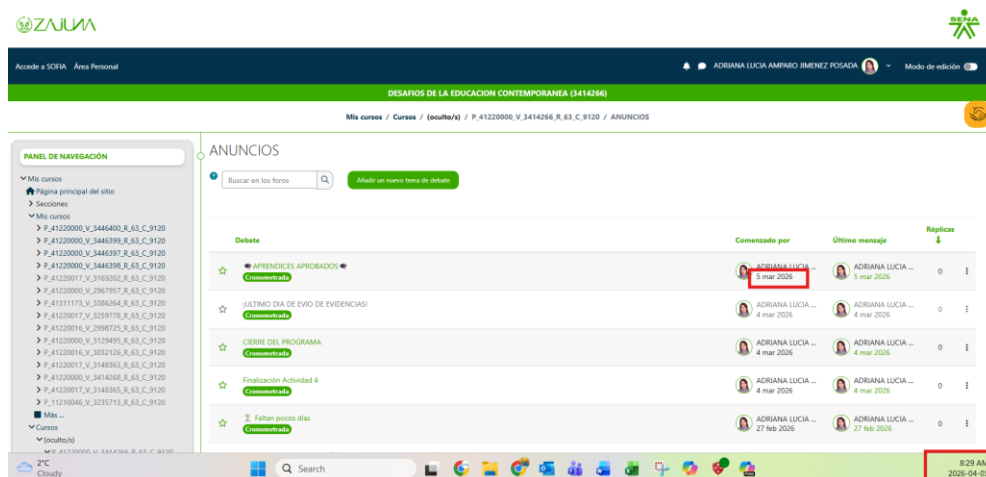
ZAJUNA

SENA

Accede a SOFIA Área Personal

ADRIANA LUCIA AMPARO JIMENEZ POSADA

Modo de edición

DESAFIOS DE LA EDUCACION CONTEMPORANEA (3414266)

Mis cursos / Cursos / (oculto/s) / P_41220000_V_3414266_R_63_C_9120 / ANUNCIOS

PANEL DE NAVEGACIÓN

Mis cursos
Página principal del sitio
Secciones
Mis cursos
P_41220000_V_3446400_R_63_C_9120
P_41220000_V_3446399_R_63_C_9120
P_41220000_V_3446397_R_63_C_9120
P_41220000_V_3446398_R_63_C_9120
P_41220017_V_3169202_R_63_C_9120
P_41220000_V_2967957_R_63_C_9120
P_41311173_V_3386264_R_63_C_9120
P_41220017_V_3259778_R_63_C_9120
P_41220016_V_2998725_R_63_C_9120
P_41220000_V_3129495_R_63_C_9120
P_41220016_V_3032126_R_63_C_9120
P_41220017_V_3148363_R_63_C_9120
P_41220000_V_3414268_R_63_C_9120
P_41220017_V_3148365_R_63_C_9120
P_11210046_V_3235713_R_63_C_9120
Más ...
Cursos
(oculto/s)
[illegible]

ANUNCIOS

Buscar en los foros

Añadir un nuevo tema de debate

| Debate | Comenzado por | Último mensaje | Réplicas |
|---|---|---|---|
| APRENDICES APROBADOS Cronometrada | ADRIANA LUCIA ... 5 mar 2026 | ADRIANA LUCIA ... 5 mar 2026 | 0 |
| ¡ULTIMO DIA DE EVIO DE EVIDENCIAS! Cronometrada | ADRIANA LUCIA ... 4 mar 2026 | ADRIANA LUCIA ... 4 mar 2026 | 0 |
| CIERRE DEL PROGRAMA Cronometrada | ADRIANA LUCIA ... 4 mar 2026 | ADRIANA LUCIA ... 4 mar 2026 | 0 |
| Finalización Actividad 4 Cronometrada | ADRIANA LUCIA ... 4 mar 2026 | ADRIANA LUCIA ... 4 mar 2026 | 0 |
| Faltan pocos días Cronometrada | ADRIANA LUCIA ... 27 feb 2026 | ADRIANA LUCIA ... 27 feb 2026 | 0 |

2°C
Cloudy

Search

8:29 AM
2026-04-0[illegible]